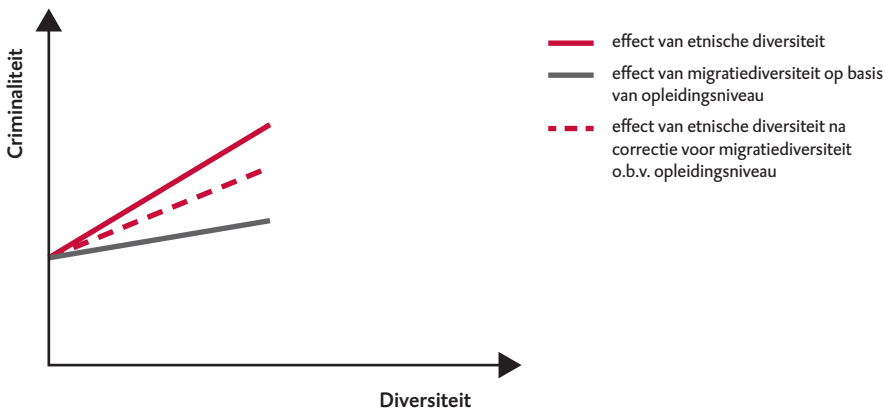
Criminaliteit

Diversiteit

effect van etnische diversiteit

effect van migratiediversiteit op basis van opleidingsniveau

effect van etnische diversiteit na correctie voor migratiediversiteit o.b.v. opleidingsniveau